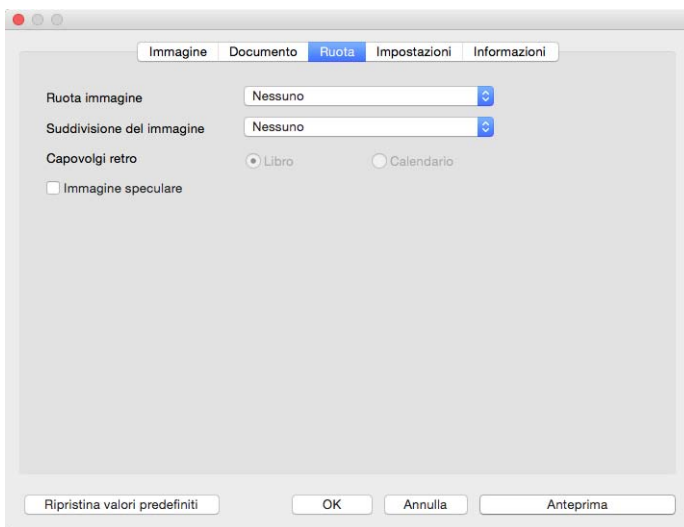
Immagine | Documento | Ruota | Impostazioni | Informazioni

Ruota immagine | Nessuno

Suddivisione del immagine | Nessuno

Capovolgi retro | Libro | Calendario

Immagine speculare

Ripristina valori predefiniti | OK | Annulla | Anteprima